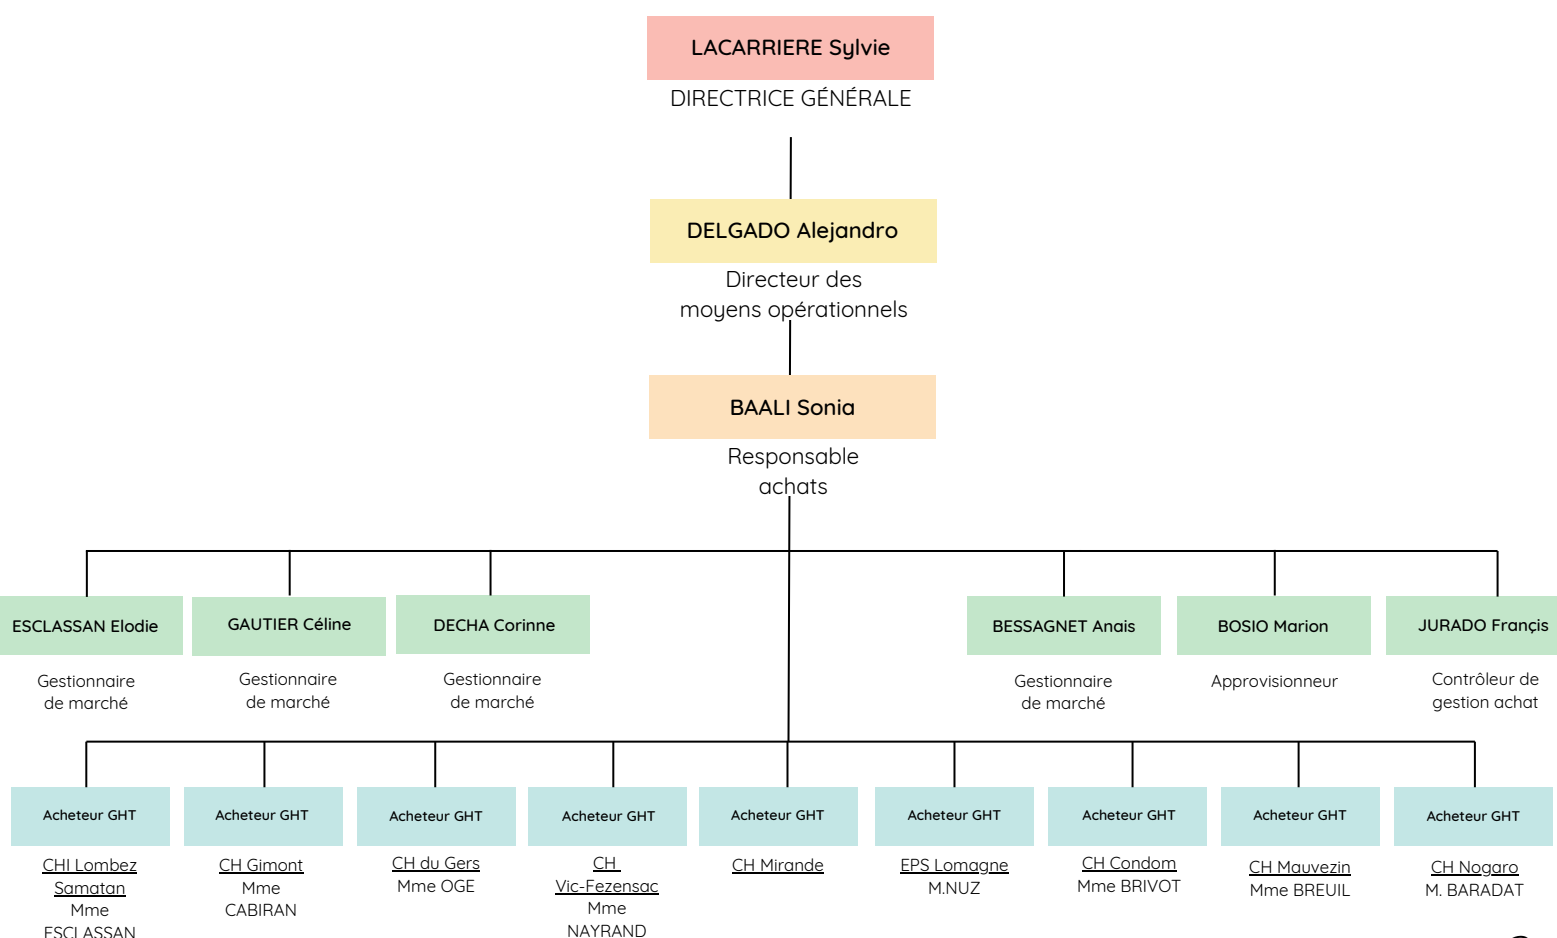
LACARRIERE Sylvie
DIRECTRICE GÉNÉRALE

DELGADO Alejandro
Directeur des moyens opérationnels

BAALI Sonia
Responsable achats

ESCLASSAN Elodie
Gestionnaire de marché

GAUTIER Céline
Gestionnaire de marché

DECHA Corinne
Gestionnaire de marché

BESSAGNET Anais
Gestionnaire de marché

BOSIO Marion
Approvisionneur

JURADO Françis
Contrôleur de gestion achat

Acheteur GHT
CHI Lombez Samatan
Mme ESCLASSAN

Acheteur GHT
CH Gimont
Mme CABIRAN

Acheteur GHT
CH du Gers
Mme OGE

Acheteur GHT
CH Vic-Fezensac
Mme NAYRAND

Acheteur GHT
CH Mirande

Acheteur GHT
EPS Lomagne
M.NUZ

Acheteur GHT
CH Condom
Mme BRIVOT

Acheteur GHT
CH Mauvezin
Mme BREUIL

Acheteur GHT
CH Nogaro
M. BARADAT